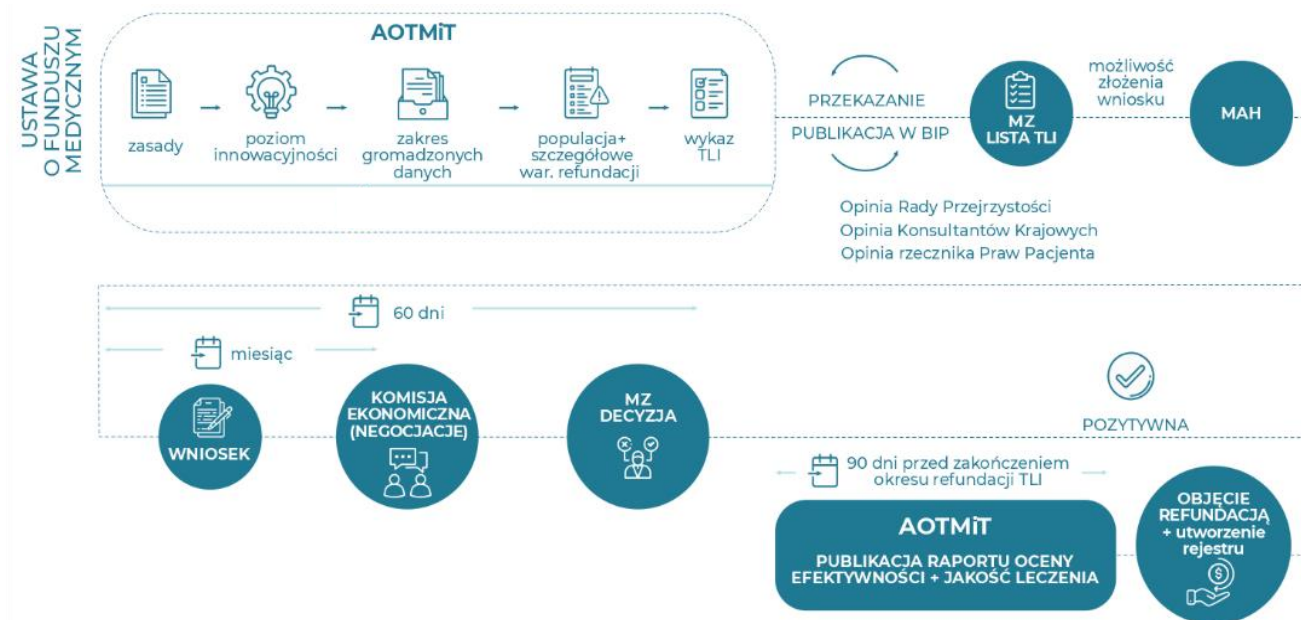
USTAWA O FUNDUSZU MEDYCZNYM

AOTMiT

zasady

poziom innowacyjności

zakres gromadzonych danych

populacja+ szczegółowe war. refundacji

wykaz TLI

PRZEKAZANIE

PUBLIKACJA W BIP

MZ LISTA TLI

możliwość złożenia wniosku

MAH

Opinia Rady Przejrzystości
Opinia Konsultantów Krajowych
Opinia rzecznika Praw Pacjenta

60 dni

miesiąc

WNIOSEK

KOMISJA EKONOMICZNA (NEGOCJACJE)

MZ DECYZJA

POZYTYWNA

90 dni przed zakończeniem okresu refundacji TLI

AOTMiT

PUBLIKACJA RAPORTU OCENY EFEKTYWNOŚCI + JAKOŚĆ LECZENIA

OBJĘCIE REFUNDACJĄ + utworzenie rejestru